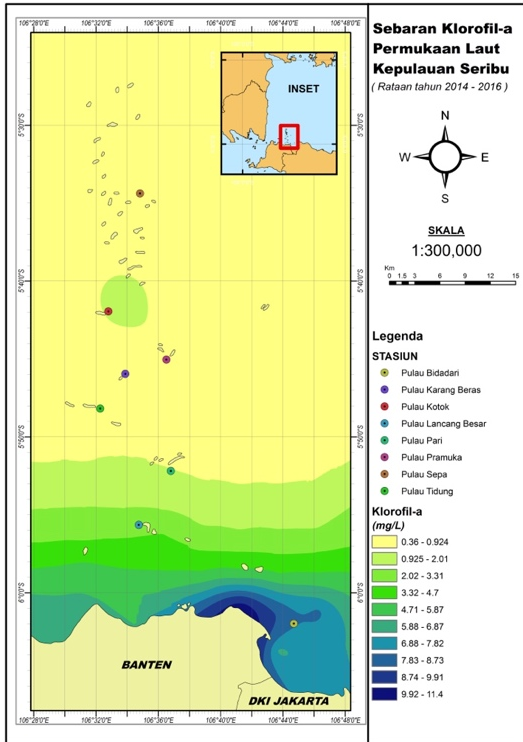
106°28'0"E 106°32'0"E 106°36'0"E 106°40'0"E 106°44'0"E 106°48'0"E

Sebaran Klorofil-a Permukaan Laut Kepulauan Seribu

( Rataan tahun 2014 - 2016 )

INSET

N
W E
S

5°30'0"S
5°40'0"S
5°50'0"S
6°0'0"S

SKALA
1:300,000

Km
0 1.5 3 6 9 12 15

Legenda

STASIUN

Pulau Bidadari
Pulau Karang Beras
Pulau Kotok
Pulau Lancang Besar
Pulau Pari
Pulau Pramuka
Pulau Sepa
Pulau Tidung

Klorofil-a
(mg/L)

0.36 - 0.924
0.925 - 2.01
2.02 - 3.31
3.32 - 4.7
4.71 - 5.87
5.88 - 6.87
6.88 - 7.82
7.83 - 8.73
8.74 - 9.91
9.92 - 11.4

BANTEN

DKI JAKARTA

106°28'0"E 106°32'0"E 106°36'0"E 106°40'0"E 106°44'0"E 106°48'0"E